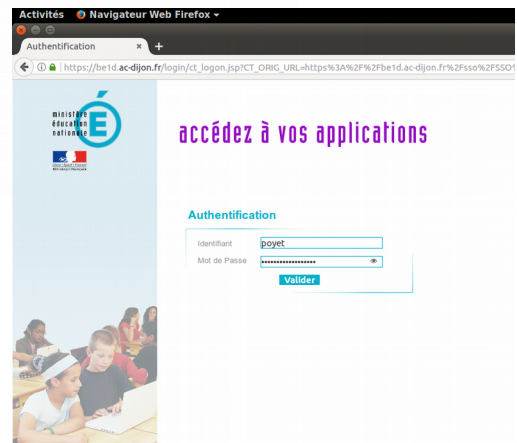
Activités Navigateur Web Firefox

Authentification ×

https://be1d.ac-dijon.fr/login/ct_logon.jsp?CT_ORIG_URL=https%3A%2F%2Fbe1d.ac-dijon.fr%2Fsso%2FSSO

ministère éducation nationale

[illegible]

accédez à vos applications

Authentification

Identifiant poyet

Mot de Passe ••••••••••••••••••

Valider